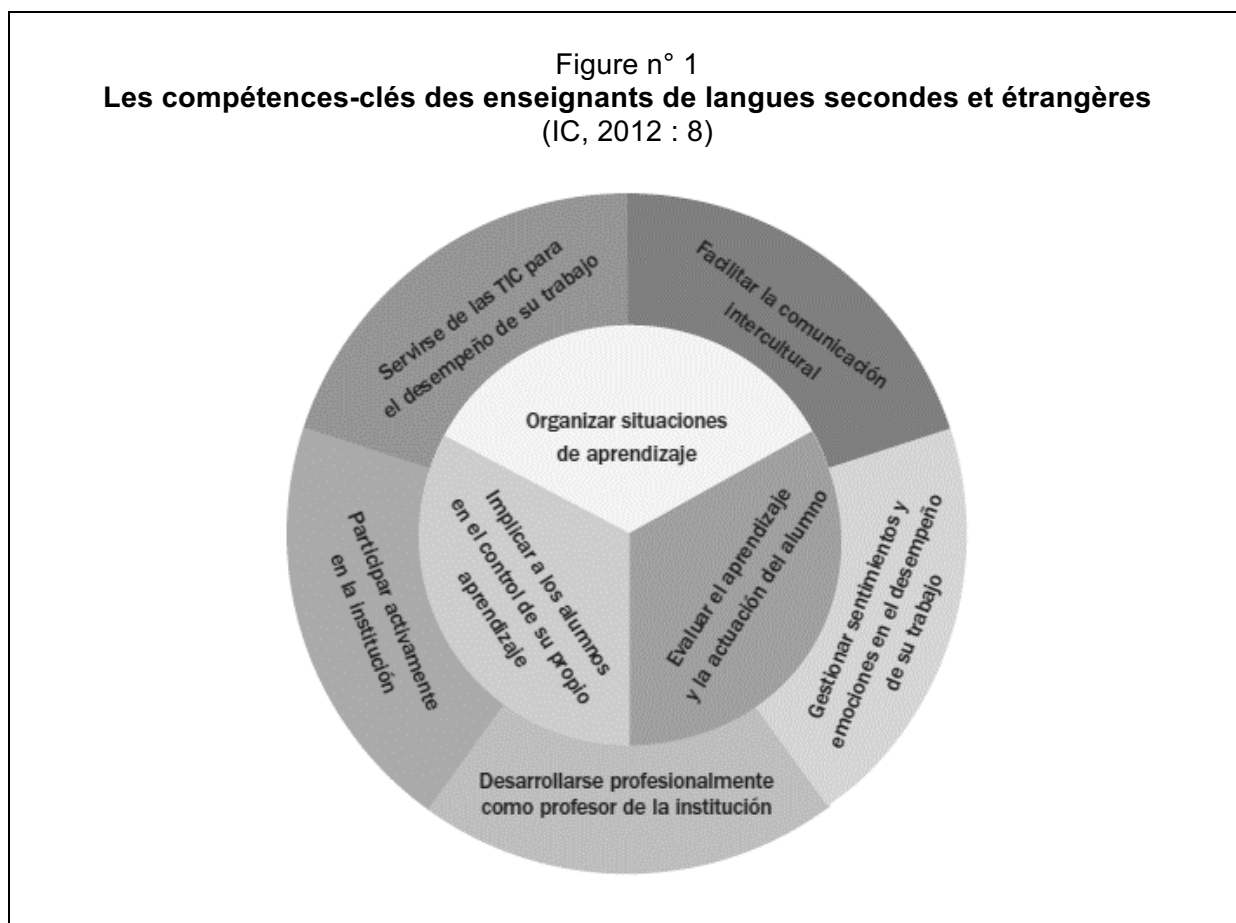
Figure n° 1
**Les compétences-clés des enseignants de langues secondes et étrangères**
(IC, 2012 : 8)

Servirse de las TIC para el desempeño de su trabajo

Facilitar la comunicación intercultural

Organizar situaciones de aprendizaje

Participar activamente en la institución

Implicar a los alumnos en el control de su propio aprendizaje

Evaluar el aprendizaje y la actuación del alumno

Gestionar sentimientos y emociones en el desempeño de su trabajo

Desarrollarse profesionalmente como profesor de la institución